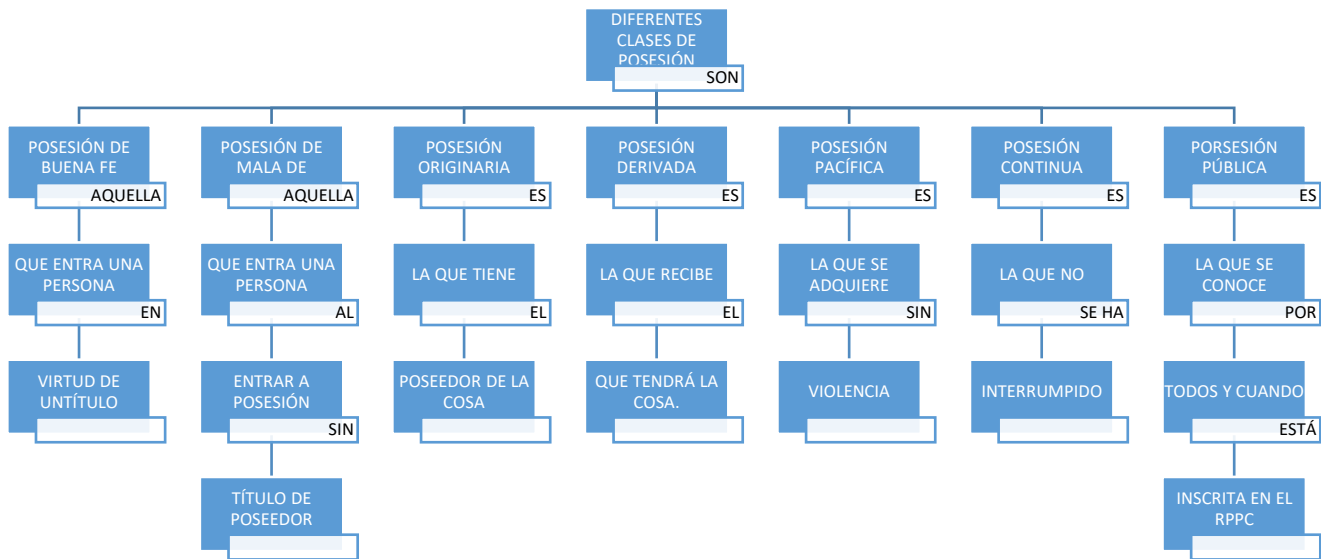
DIFERENTES CLASES DE POSESIÓN
SON

POSESIÓN DE BUENA FE
AQUELLA
QUE ENTRA UNA PERSONA
EN
VIRTUD DE UNTÍTULO

POSESIÓN DE MALA DE
AQUELLA
QUE ENTRA UNA PERSONA
AL
ENTRAR A POSESIÓN
SIN
TÍTULO DE POSEEDOR

POSESIÓN ORIGINARIA
ES
LA QUE TIENE
EL
POSEEDOR DE LA COSA

POSESIÓN DERIVADA
ES
LA QUE RECIBE
EL
QUE TENDRÁ LA COSA.

POSESIÓN PACÍFICA
ES
LA QUE SE ADQUIERE
SIN
VIOLENCIA

POSESIÓN CONTINUA
ES
LA QUE NO
SE HA
INTERRUMPIDO

PORSESIÓN PÚBLICA
ES
LA QUE SE CONOCE
POR
TODOS Y CUANDO
ESTÁ
INSCRITA EN EL RPPC